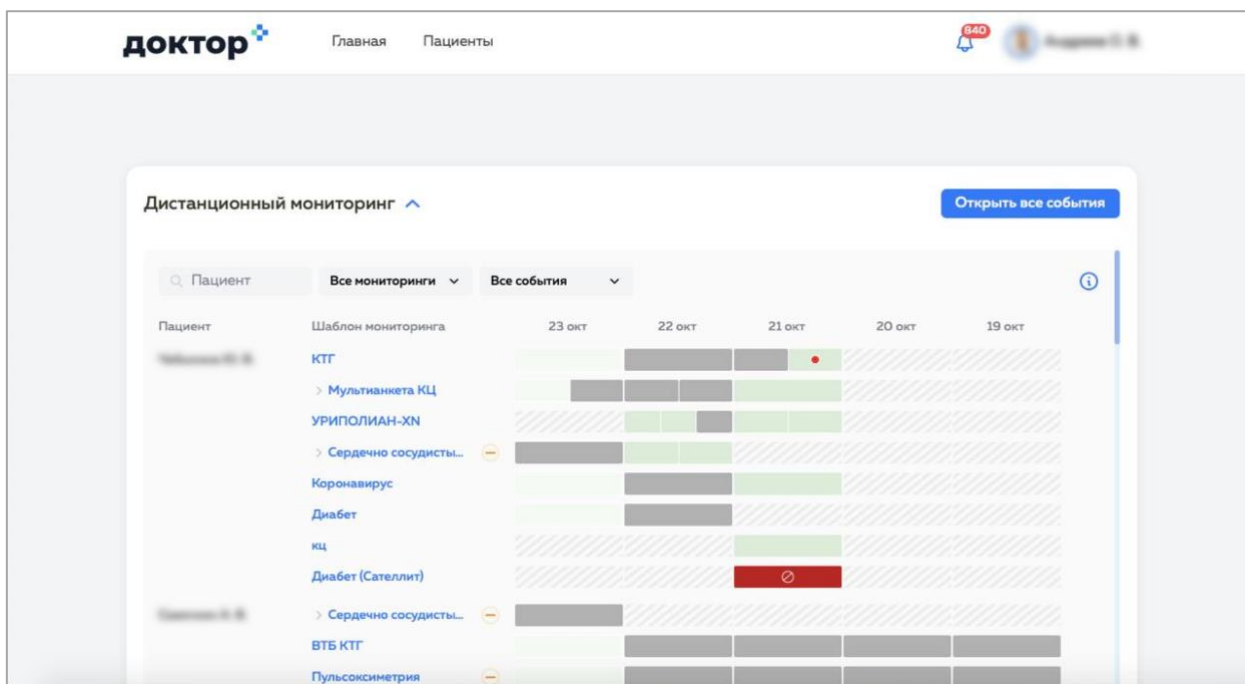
доктор

Главная Пациенты

840

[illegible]

Дистанционный мониторинг

Открыть все события

Пациент

Все мониторинги

Все события

| Пациент | Шаблон мониторинга | 23 окт | 22 окт | 21 окт | 20 окт | 19 окт |
|---|---|---|---|---|---|---|
| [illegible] | КТГ | | | | | |
| | Мультианкета КЦ | | | | | |
| | УРИПОЛИАН-XN | | | | | |
| | Сердечно сосудисты... | | | | | |
| | Коронавирус | | | | | |
| | Диабет | | | | | |
| | кц | | | | | |
| | Диабет (Сателлит) | | | | | |
| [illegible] | Сердечно сосудисты... | | | | | |
| | ВТБ КТГ | | | | | |
| | Пульсоксиметрия | | | | | |